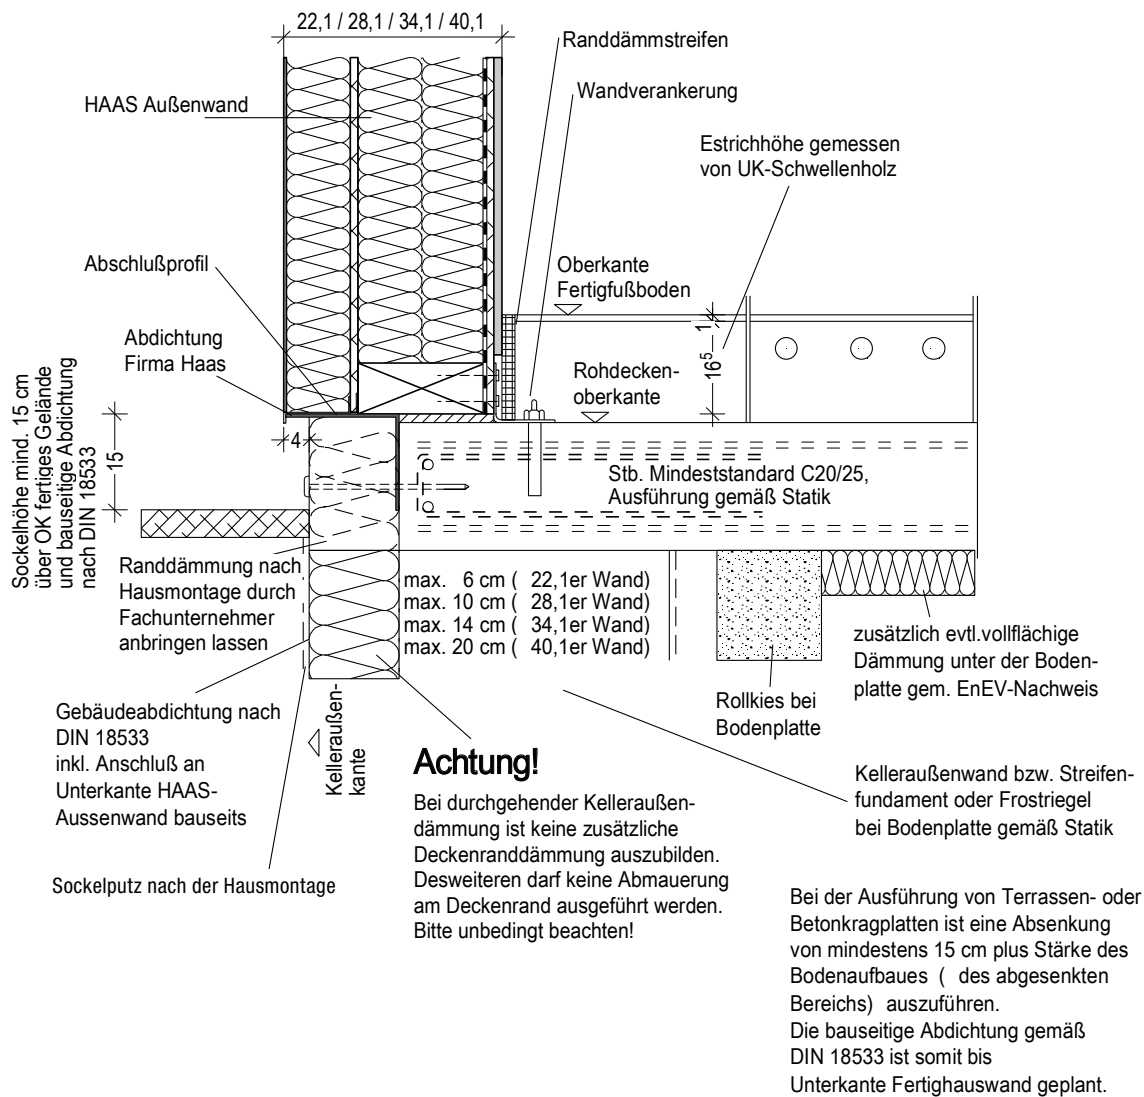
22,1 / 28,1 / 34,1 / 40,1

Randdämmstreifen

Wandverankerung

HAAS Außenwand

Estrichhöhe gemessen von UK-Schwellenholz

Abschlußprofil

Oberkante Fertigfußboden

Abdichtung Firma Haas

$16^5$

1

Rohdeckenoberkante

Sockelhöhe mind. 15 cm über OK fertiges Gelände und bauseitige Abdichtung nach DIN 18533

15

4

Stb. Mindeststandard C20/25, Ausführung gemäß Statik

Randdämmung nach Hausmontage durch Fachunternehmer anbringen lassen

max. 6 cm ( 22,1er Wand)
max. 10 cm ( 28,1er Wand)
max. 14 cm ( 34,1er Wand)
max. 20 cm ( 40,1er Wand)

zusätzlich evtl.vollflächige Dämmung unter der Bodenplatte gem. EnEV-Nachweis

Gebäudeabdichtung nach DIN 18533 inkl. Anschluß an Unterkante HAAS-Aussenwand bauseits

Kelleraußenkante

Rollkies bei Bodenplatte

Achtung!

Bei durchgehender Kelleraußendämmung ist keine zusätzliche Deckenranddämmung auszubilden. Desweiteren darf keine Abmauerung am Deckenrand ausgeführt werden. Bitte unbedingt beachten!

Kelleraußenwand bzw. Streifenfundament oder Frostriegel bei Bodenplatte gemäß Statik

Sockelputz nach der Hausmontage

Bei der Ausführung von Terrassen- oder Betonkragplatten ist eine Absenkung von mindestens 15 cm plus Stärke des Bodenaufbaues ( des abgesenkten Bereichs) auszuführen.
Die bauseitige Abdichtung gemäß DIN 18533 ist somit bis Unterkante Fertighauswand geplant.